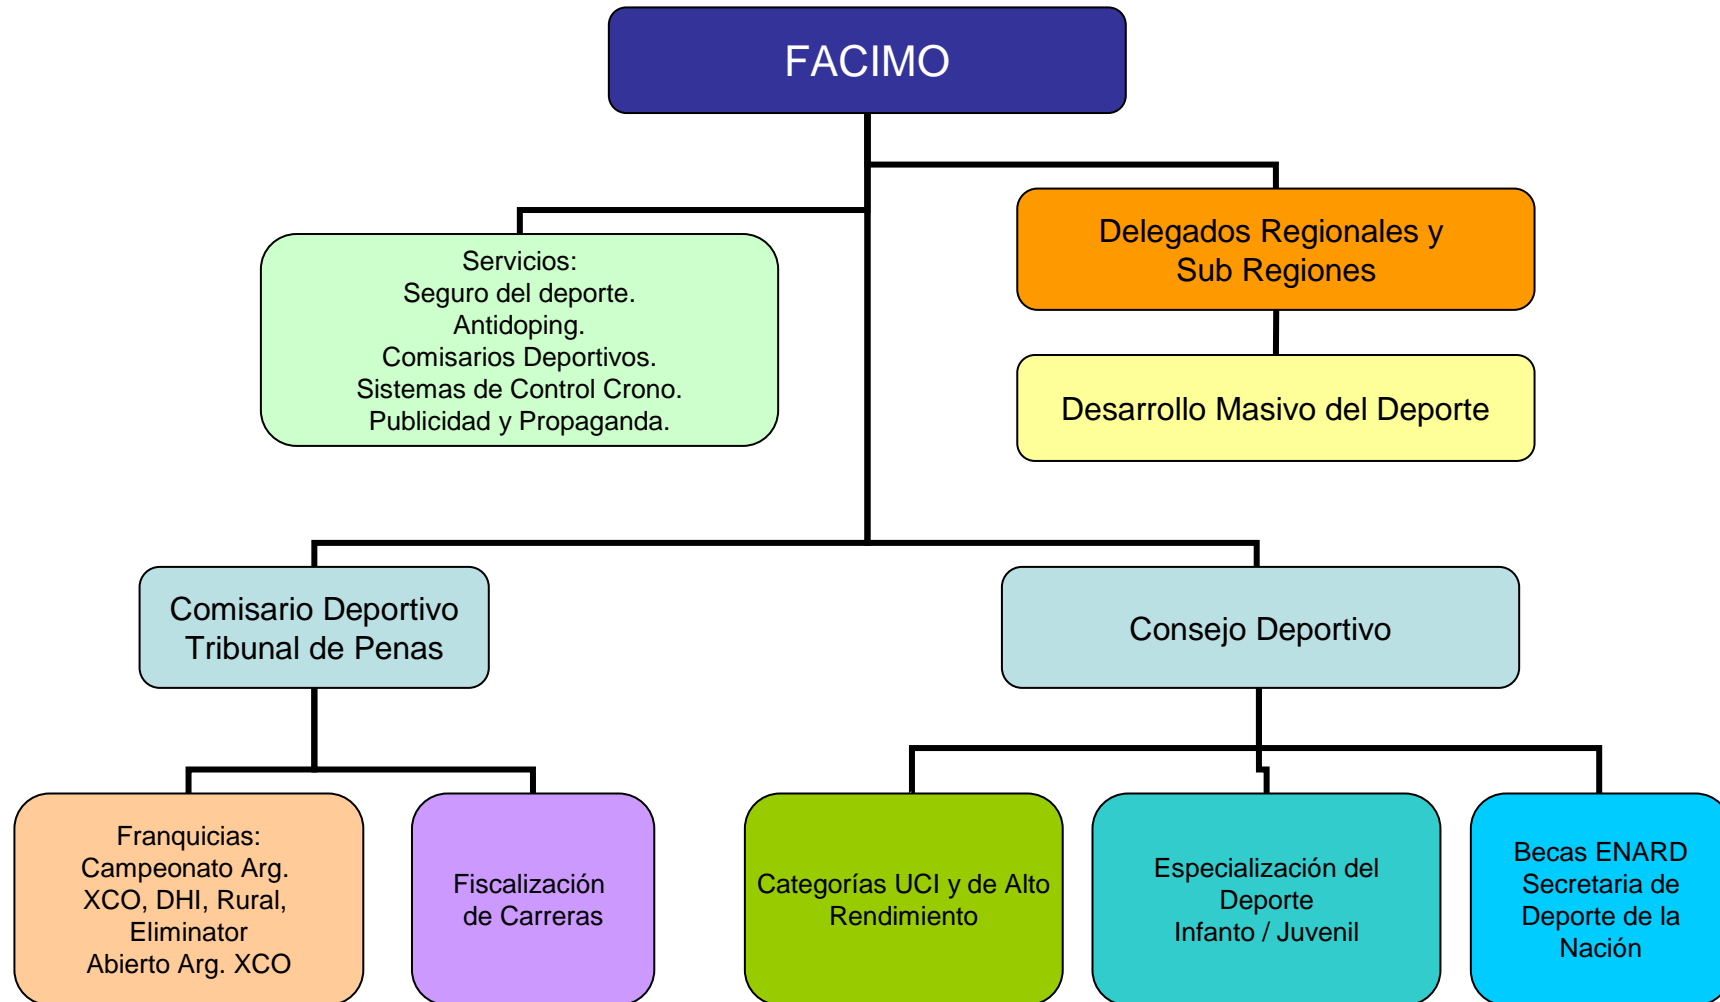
FACIMO

Servicios:
Seguro del deporte.
Antidoping.
Comisarios Deportivos.
Sistemas de Control Crono.
Publicidad y Propaganda.

Delegados Regionales y Sub Regiones

Desarrollo Masivo del Deporte

Comisario Deportivo
Tribunal de Penas

Consejo Deportivo

Franquicias:
Campeonato Arg.
XCO, DHI, Rural,
Eliminator
Abierto Arg. XCO

Fiscalización de Carreras

Categorías UCI y de Alto Rendimiento

Especialización del Deporte
Infanto / Juvenil

Becas ENARD
Secretaria de Deporte de la Nación